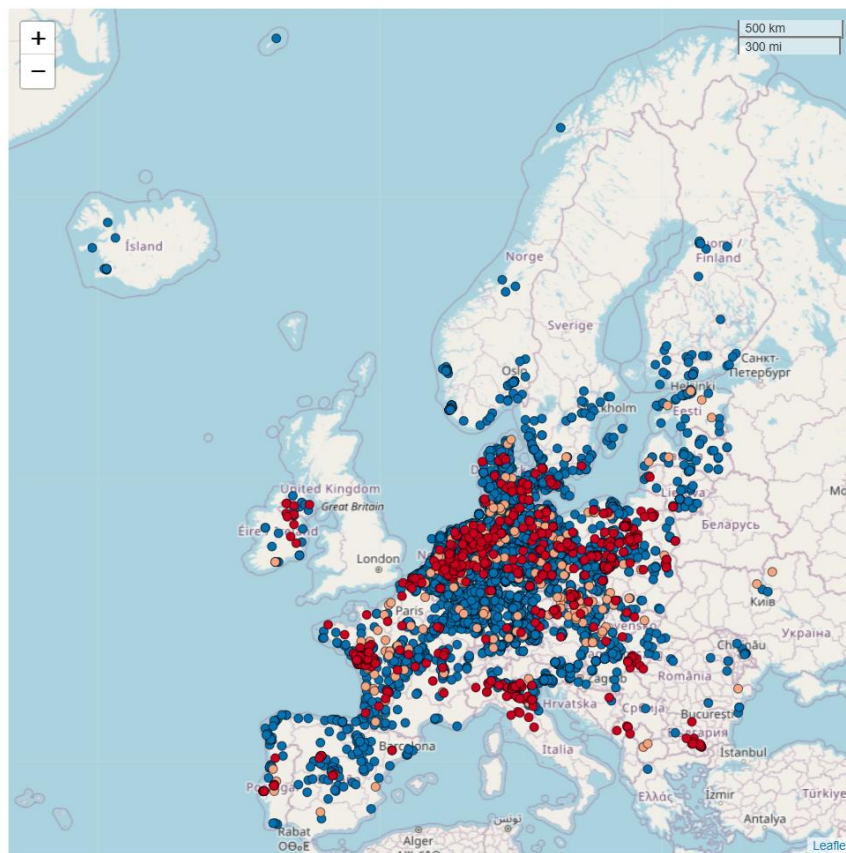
+
−
500 km
300 mi
Ísland
Norge
Suomi / Finland
Sverige
Oslo
Helsinki
Санкт-Петербург
Stockholm
Eesti
United Kingdom
Great Britain
Éire / Ireland
London
Paris
Беларусь
Київ
Україна
Mo
România
Hrvatska
Zagreb
Србија
București
Italia
Barcelona
България
İstanbul
Ελλάς
İzmir
Türkiye
Antalya
Portugal
Rabat
ⵍⵔⴱⴰⵟ
Alger
تونس
Leaflet